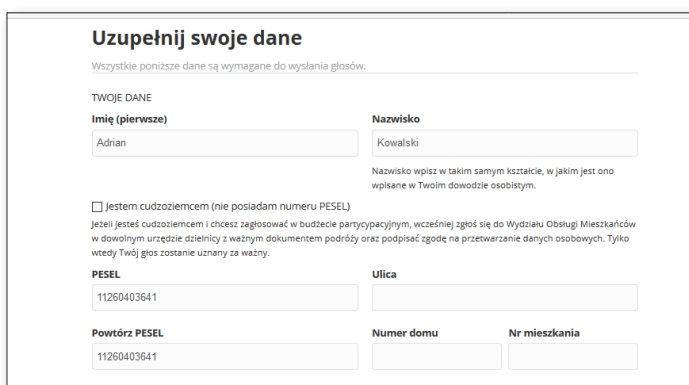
Uzupełnij swoje dane

Wszystkie poniższe dane są wymagane do wysłania głosów.

TWOJE DANE

Imię (pierwsze)
Adrian

Nazwisko
Kowalski

Nazwisko wpisz w takim samym kształcie, w jakim jest ono wpisane w Twoim dowodzie osobistym.

Jestem cudzoziemcem (nie posiadam numeru PESEL)

Jeżeli jesteś cudzoziemcem i chcesz zagłosować w budżecie partycypacyjnym, wcześniej zgłoś się do Wydziału Obsługi Mieszkańców w dowolnym urzędzie dzielnicy z ważnym dokumentem podróży oraz podpisać zgodę na przetwarzanie danych osobowych. Tylko wtedy Twój głos zostanie uznany za ważny.

PESEL
11260403641

Ulica

Powtórz PESEL
11260403641

Numer domu

Nr mieszkania